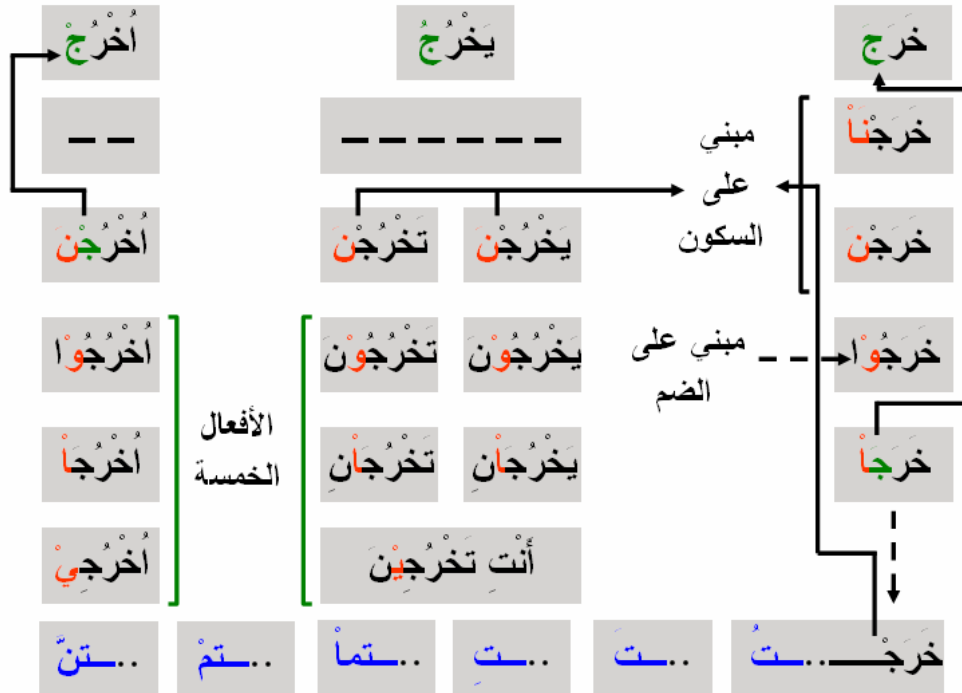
خَرَجَ

يَخْرُجُ

اُخْرُجْ

خَرَجْنَا

ــــــــــــ

ــ ــ

مبني على السكون

خَرَجْنَ

يَخْرُجْنَ

تَخْرُجْنَ

اُخْرُجْنَ

خَرَجُوا

مبني على الضم

يَخْرُجُونَ

تَخْرُجُونَ

اُخْرُجُوا

خَرَجَا

يَخْرُجَانِ

تَخْرُجَانِ

الأفعال الخمسة

اُخْرُجَا

أَنْتِ تَخْرُجِينَ

اُخْرُجِي

خَرَجْـ

ــتُ..

ــتَ..

ــتِ..

ــتماْ..

ــتمْ..

ــتنَّ..